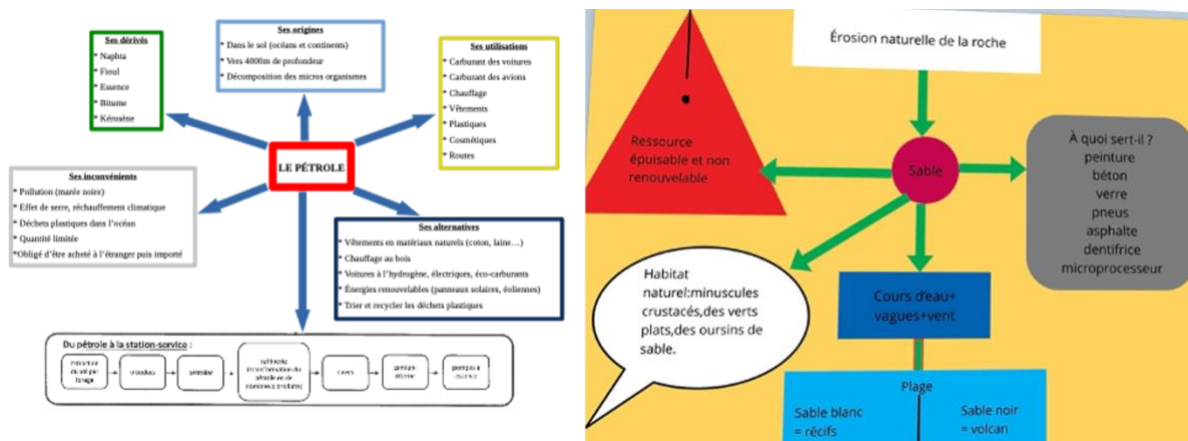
Ses dérivés
* Naphta
* Fioul
* Essence
* Bitume
* Kérosène

Ses origines
* Dans le sol (océans et continents)
* Vers 4000m de profondeur
* Décomposition des micros organismes

Ses utilisations
* Carburant des voitures
* Carburant des avions
* Chauffage
* Vêtements
* Plastiques
* Cosmétiques
* Routes

LE PÉTROLE

Ses inconvénients
* Pollution (marée noire)
* Effet de serre, réchauffement climatique
* Déchets plastiques dans l'océan
* Quantité limitée
*Obligé d'être acheté à l'étranger puis importé

Ses alternatives
* Vêtements en matériaux naturels (coton, laine…)
* Chauffage au bois
* Voitures à l'hydrogène, électriques, éco-carburants
* Énergies renouvelables (panneaux solaires, éoliennes)
* Trier et recycler les déchets plastiques

Du pétrole à la station-service :
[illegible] | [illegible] | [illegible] | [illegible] | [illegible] | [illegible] | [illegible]

Érosion naturelle de la roche

Ressource épuisable et non renouvelable

Sable

À quoi sert-il ?
peinture
béton
verre
pneus
asphalte
dentifrice
microprocesseur

Habitat naturel:minuscules crustacés,des verts plats,des oursins de sable.

Cours d'eau+ vagues+vent

Plage

Sable blanc
= récifs

Sable noir
= volcan